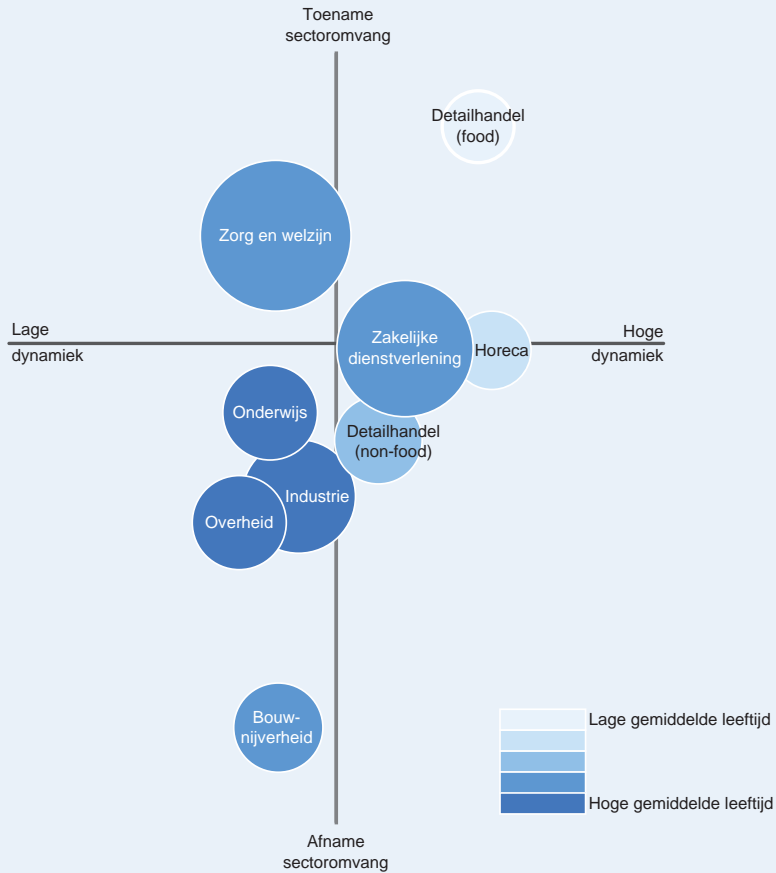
Toename sectoromvang

Detailhandel (food)

Zorg en welzijn

Lage dynamiek

Zakelijke dienstverlening

Horeca

Hoge dynamiek

Onderwijs

Detailhandel (non-food)

Industrie

Overheid

Bouwnijverheid

Lage gemiddelde leeftijd

Hoge gemiddelde leeftijd

Afname sectoromvang